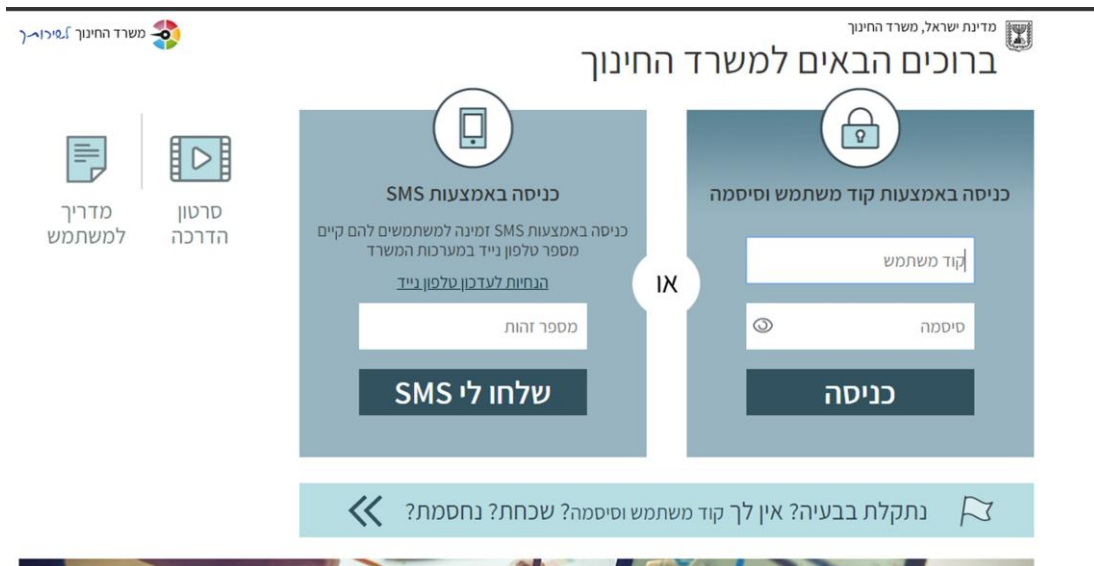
מדינת ישראל, משרד החינוך

ברוכים הבאים למשרד החינוך

משרד החינוך לשירותך

כניסה באמצעות קוד משתמש וסיסמה

קוד משתמש

סיסמה

כניסה

או

כניסה באמצעות SMS

כניסה באמצעות SMS זמינה למשתמשים להם קיים מספר טלפון נייד במערכות המשרד

הנחיות לעדכון טלפון נייד

מספר זהות

שלחו לי SMS

סרטון הדרכה

מדריך למשתמש

נתקלת בבעיה? אין לך קוד משתמש וסיסמה? שכחת? נחסמת?